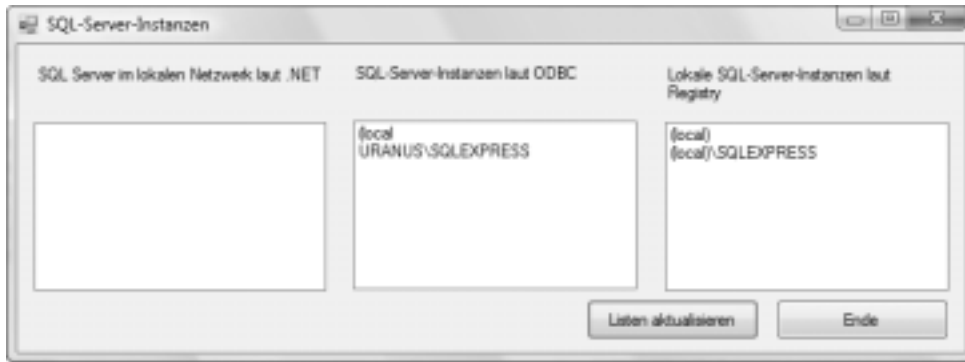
SQL-Server-Instanzen

SQL Server im lokalen Netzwerk laut .NET

SQL-Server-Instanzen laut ODBC

(local
URANUS\SQLEXPRESS

Lokale SQL-Server-Instanzen laut Registry

(local)
(local)\SQLEXPRESS

Listen aktualisieren

Ende